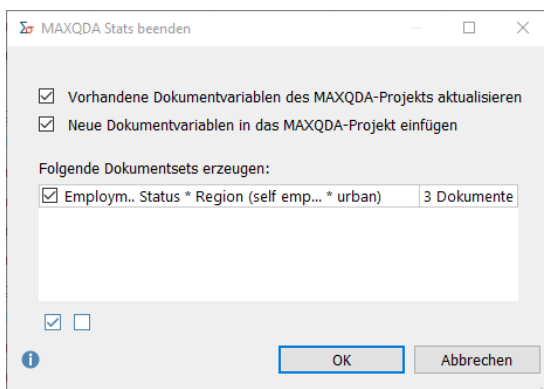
Σσ MAXQDA Stats beenden

Vorhandene Dokumentvariablen des MAXQDA-Projekts aktualisieren

Neue Dokumentvariablen in das MAXQDA-Projekt einfügen

Folgende Dokumentsets erzeugen:

| Employm.. Status * Region (self emp... * urban) | 3 Dokumente |
|---|---|

OK

Abbrechen